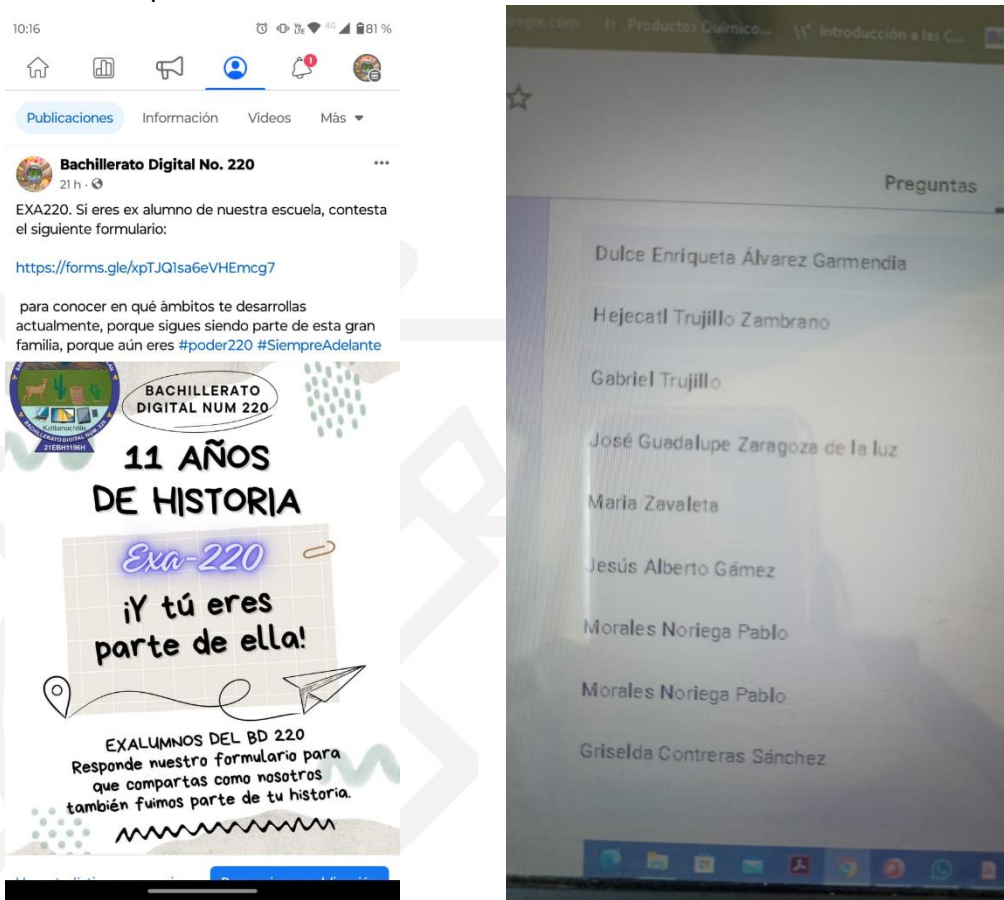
10:16 81 %

Publicaciones Información Videos Más

Bachillerato Digital No. 220
21 h ·

EXA220. Si eres ex alumno de nuestra escuela, contesta el siguiente formulario:

https://forms.gle/xpTJQ1sa6eVHEmcg7

para conocer en qué ámbitos te desarrollas actualmente, porque sigues siendo parte de esta gran familia, porque aún eres #poder220 #SiempreAdelante

Xaltianachila
BACHILLERATO DIGITAL NUM 220
21EBH1196H

BACHILLERATO DIGITAL NUM 220

11 AÑOS DE HISTORIA

Exa-220

¡Y tú eres parte de ella!

EXALUMNOS DEL BD 220
Responde nuestro formulario para que compartas como nosotros también fuimos parte de tu historia.

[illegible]

Productos Químico... Introducción a las C...

Preguntas

Dulce Enriqueta Álvarez Garmendia

Hejecatl Trujillo Zambrano

Gabriel Trujillo

José Guadalupe Zaragoza de la luz

Maria Zavaleta

Jesús Alberto Gámez

Morales Noriega Pablo

Morales Noriega Pablo

Griselda Contreras Sánchez